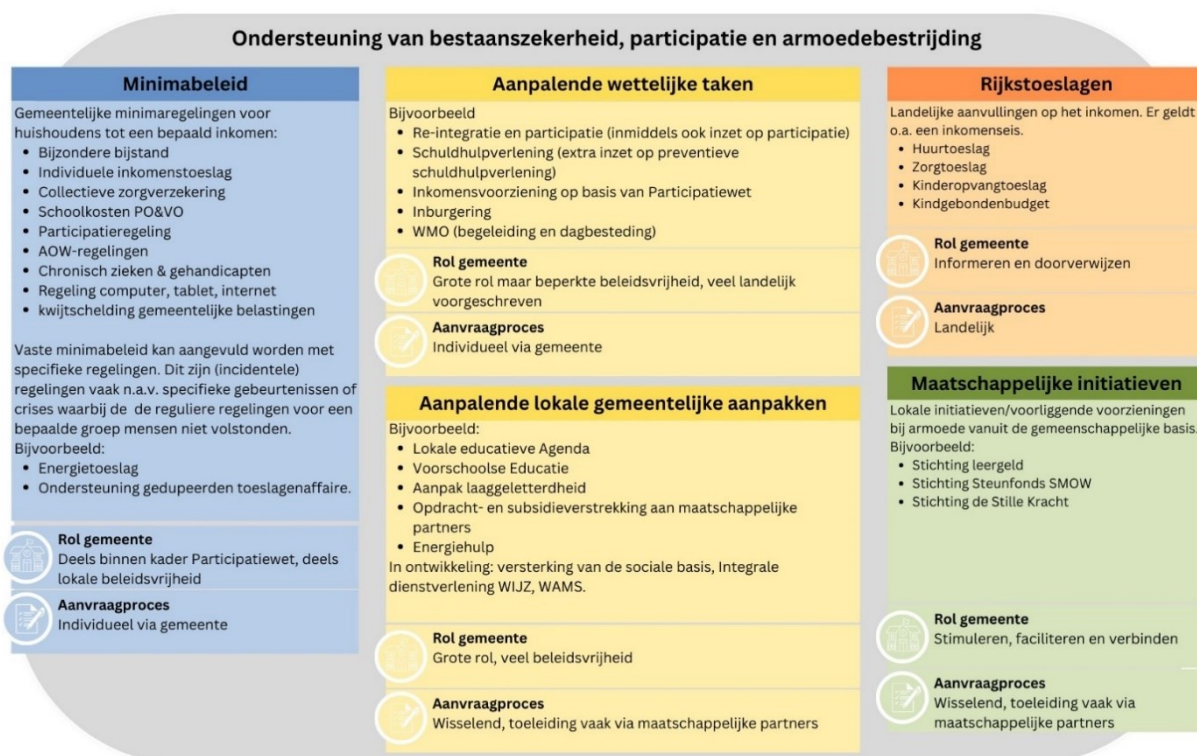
Ondersteuning van bestaanszekerheid, participatie en armoedebestrijding

Minimabeleid

Gemeentelijke minimaregelingen voor huishoudens tot een bepaald inkomen:
• Bijzondere bijstand
• Individuele inkomenstoeslag
• Collectieve zorgverzekering
• Schoolkosten PO&VO
• Participatieregeling
• AOW-regelingen
• Chronisch zieken & gehandicapten
• Regeling computer, tablet, internet
• kwijtschelding gemeentelijke belastingen

Vaste minimabeleid kan aangevuld worden met specifieke regelingen. Dit zijn (incidentele) regelingen vaak n.a.v. specifieke gebeurtenissen of crises waarbij de de reguliere regelingen voor een bepaalde groep mensen niet volstonden. Bijvoorbeeld:
• Energietoeslag
• Ondersteuning gedupeerden toeslagenaffaire.

Rol gemeente
Deels binnen kader Participatiewet, deels lokale beleidsvrijheid

Aanvraagproces
Individueel via gemeente

Aanpalende wettelijke taken

Bijvoorbeeld
• Re-integratie en participatie (inmiddels ook inzet op participatie)
• Schuldhulpverlening (extra inzet op preventieve schuldhulpverlening)
• Inkomensvoorziening op basis van Participatiewet
• Inburgering
• WMO (begeleiding en dagbesteding)

Rol gemeente
Grote rol maar beperkte beleidsvrijheid, veel landelijk voorgeschreven

Aanvraagproces
Individueel via gemeente

Aanpalende lokale gemeentelijke aanpakken

Bijvoorbeeld:
• Lokale educatieve Agenda
• Voorschoolse Educatie
• Aanpak laaggeletterdheid
• Opdracht- en subsidieverstrekking aan maatschappelijke partners
• Energiehulp
In ontwikkeling: versterking van de sociale basis, Integrale dienstverlening WIJZ, WAMS.

Rol gemeente
Grote rol, veel beleidsvrijheid

Aanvraagproces
Wisselend, toeleiding vaak via maatschappelijke partners

Rijkstoeslagen

Landelijke aanvullingen op het inkomen. Er geldt o.a. een inkomenseis.
• Huurtoeslag
• Zorgtoeslag
• Kinderopvangtoeslag
• Kindgebondenbudget

Rol gemeente
Informeren en doorverwijzen

Aanvraagproces
Landelijk

Maatschappelijke initiatieven

Lokale initiatieven/voorliggende voorzieningen bij armoede vanuit de gemeenschappelijke basis. Bijvoorbeeld:
• Stichting leergeld
• Stichting Steunfonds SMOW
• Stichting de Stille Kracht

Rol gemeente
Stimuleren, faciliteren en verbinden

Aanvraagproces
Wisselend, toeleiding vaak via maatschappelijke partners